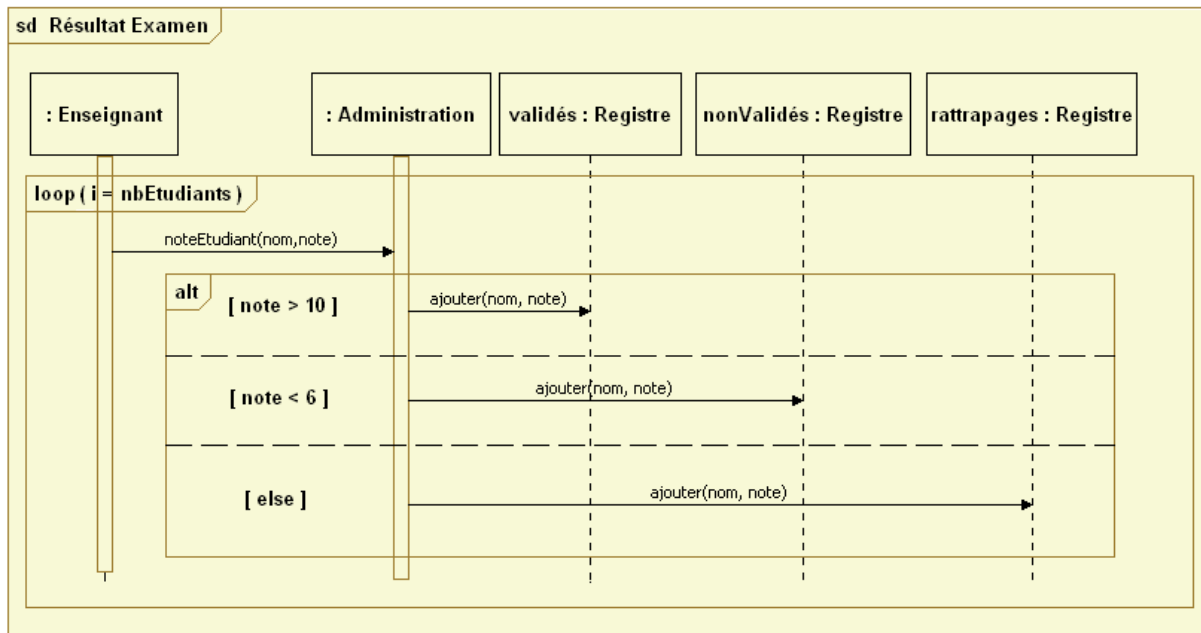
sd Résultat Examen

: Enseignant

: Administration

validés : Registre

nonValidés : Registre

rattrapages : Registre

loop ( i = nbEtudiants )

noteEtudiant(nom,note)

alt

[ note > 10 ]

ajouter(nom, note)

[ note < 6 ]

ajouter(nom, note)

[ else ]

ajouter(nom, note)